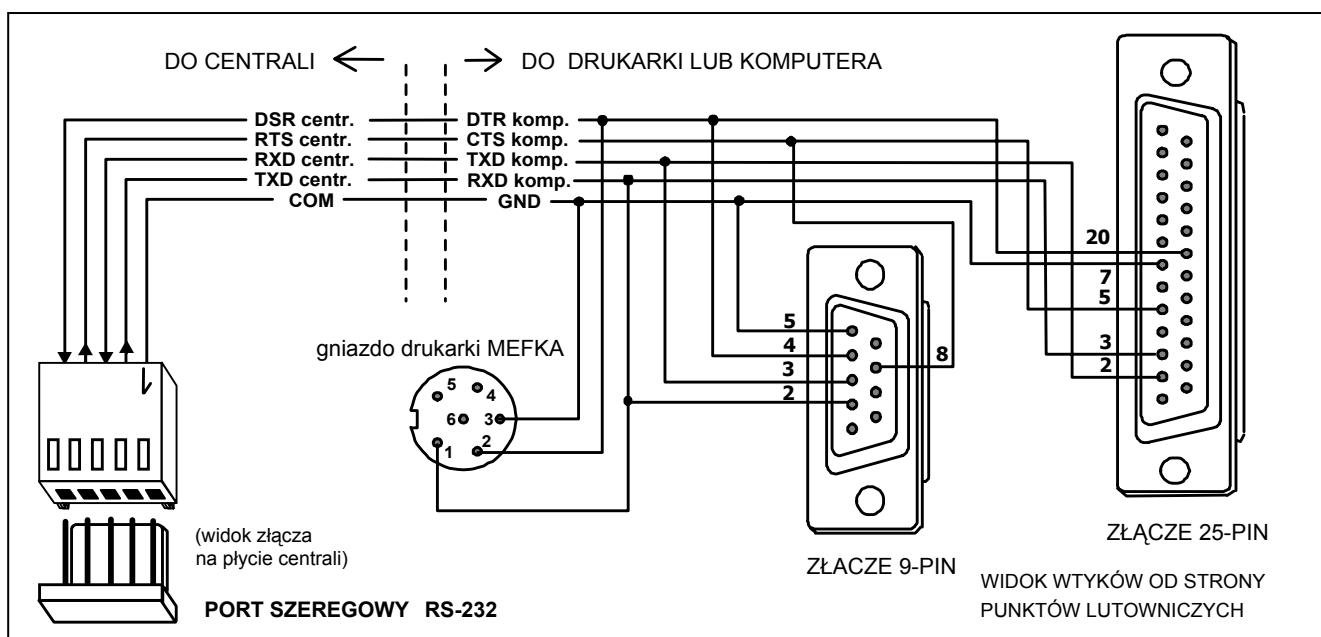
DO CENTRALI

DO DRUKARKI LUB KOMPUTERA

DSR centr.
RTS centr.
RXD centr.
TXD centr.
COM

DTR komp.
CTS komp.
TXD komp.
RXD komp.
GND

20
7
5
3
2

5
4
3
2
8

gniazdo drukarki MEFKA

5
4
6
3
1
2

(widok złącza na płycie centrali)

PORT SZEREGOWY RS-232

ZŁACZE 9-PIN

ZŁĄCZE 25-PIN

WIDOK WTYKÓW OD STRONY PUNKTÓW LUTOWNICZYCH